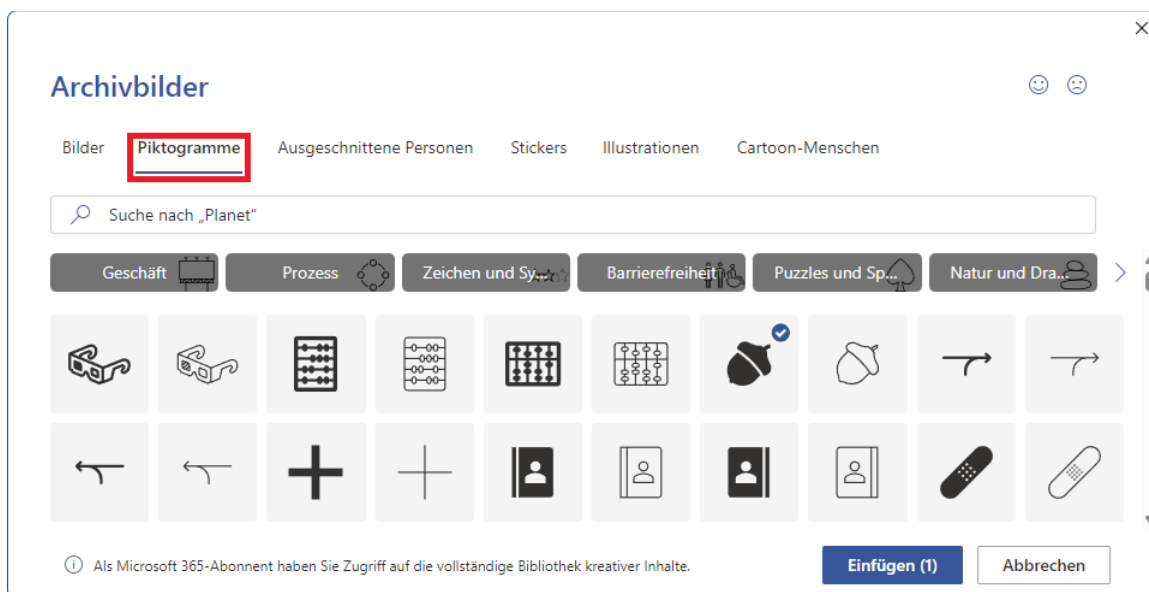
×

Archivbilder

☺ ☹

Bilder Piktogramme Ausgeschnittene Personen Stickers Illustrationen Cartoon-Menschen

Suche nach „Planet“

Geschäft Prozess Zeichen und Sy... Barrierefreiheit Puzzles und Sp... Natur und Dra...

Als Microsoft 365-Abonnent haben Sie Zugriff auf die vollständige Bibliothek kreativer Inhalte.

Einfügen (1) Abbrechen